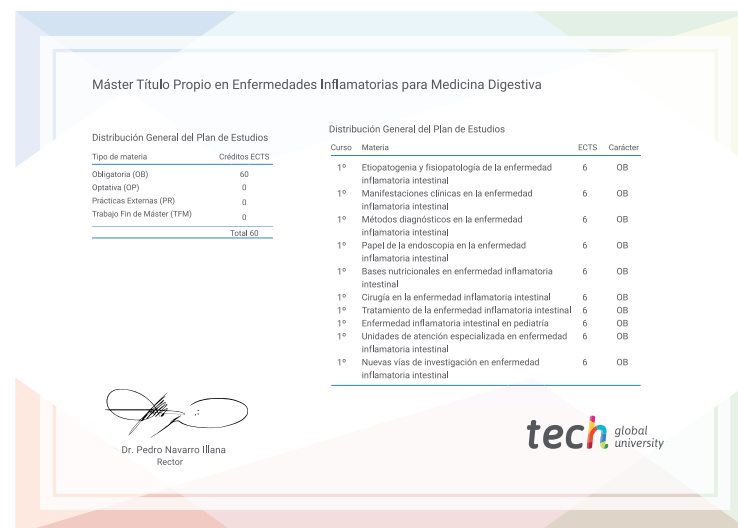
Máster Título Propio en Enfermedades Inflamatorias para Medicina Digestiva

Distribución General del Plan de Estudios

| Tipo de materia | Créditos ECTS |
|---|---|
| Obligatoria (OB) | 60 |
| Optativa (OP) | 0 |
| Prácticas Externas (PR) | 0 |
| Trabajo Fin de Máster (TFM) | 0 |
| | Total 60 |

Distribución General del Plan de Estudios

| Curso | Materia | ECTS | Carácter |
|---|---|---|---|
| 1º | Etiopatogenia y fisiopatología de la enfermedad inflamatoria intestinal | 6 | OB |
| 1º | Manifestaciones clínicas en la enfermedad inflamatoria intestinal | 6 | OB |
| 1º | Métodos diagnósticos en la enfermedad inflamatoria intestinal | 6 | OB |
| 1º | Papel de la endoscopia en la enfermedad inflamatoria intestinal | 6 | OB |
| 1º | Bases nutricionales en enfermedad inflamatoria intestinal | 6 | OB |
| 1º | Cirugía en la enfermedad inflamatoria intestinal | 6 | OB |
| 1º | Tratamiento de la enfermedad inflamatoria intestinal | 6 | OB |
| 1º | Enfermedad inflamatoria intestinal en pediatría | 6 | OB |
| 1º | Unidades de atención especializada en enfermedad inflamatoria intestinal | 6 | OB |
| 1º | Nuevas vías de investigación en enfermedad inflamatoria intestinal | 6 | OB |

Dr. Pedro Navarro Illana
Rector

tech global university